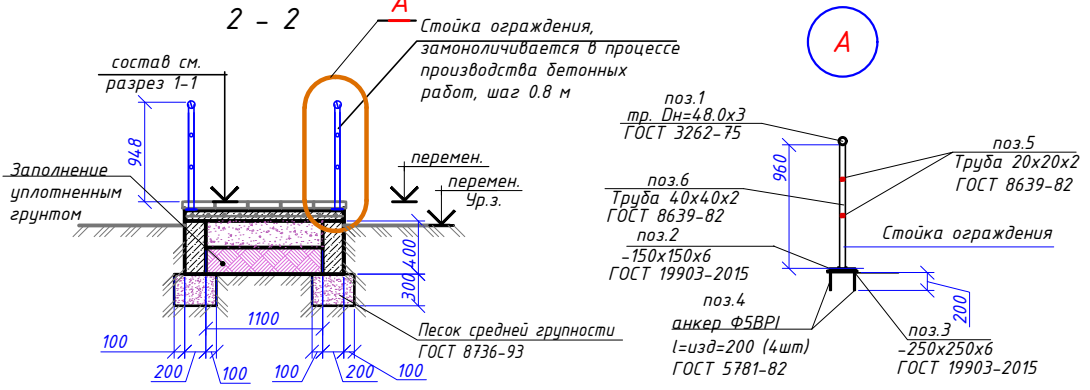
2 – 2

А

Стойка ограждения, замоноличивается в процессе производства бетонных работ, шаг 0.8 м

состав см. разрез 1-1

948

Заполнение уплотненным грунтом

перемен.

перемен.
Ур.з.

400

300

1100

100

200

100

100

200

100

Песок средней групности
ГОСТ 8736-93

А

поз.1
тр. Dн=48.0х3
ГОСТ 3262-75

960

поз.6
Труба 40х40х2
ГОСТ 8639-82

поз.2
-150х150х6
ГОСТ 19903-2015

поз.4
анкер Ф5ВРI
l=изд=200 (4шт)
ГОСТ 5781-82

поз.5
Труба 20х20х2
ГОСТ 8639-82

Стойка ограждения

200

поз.3
-250х250х6
ГОСТ 19903-2015